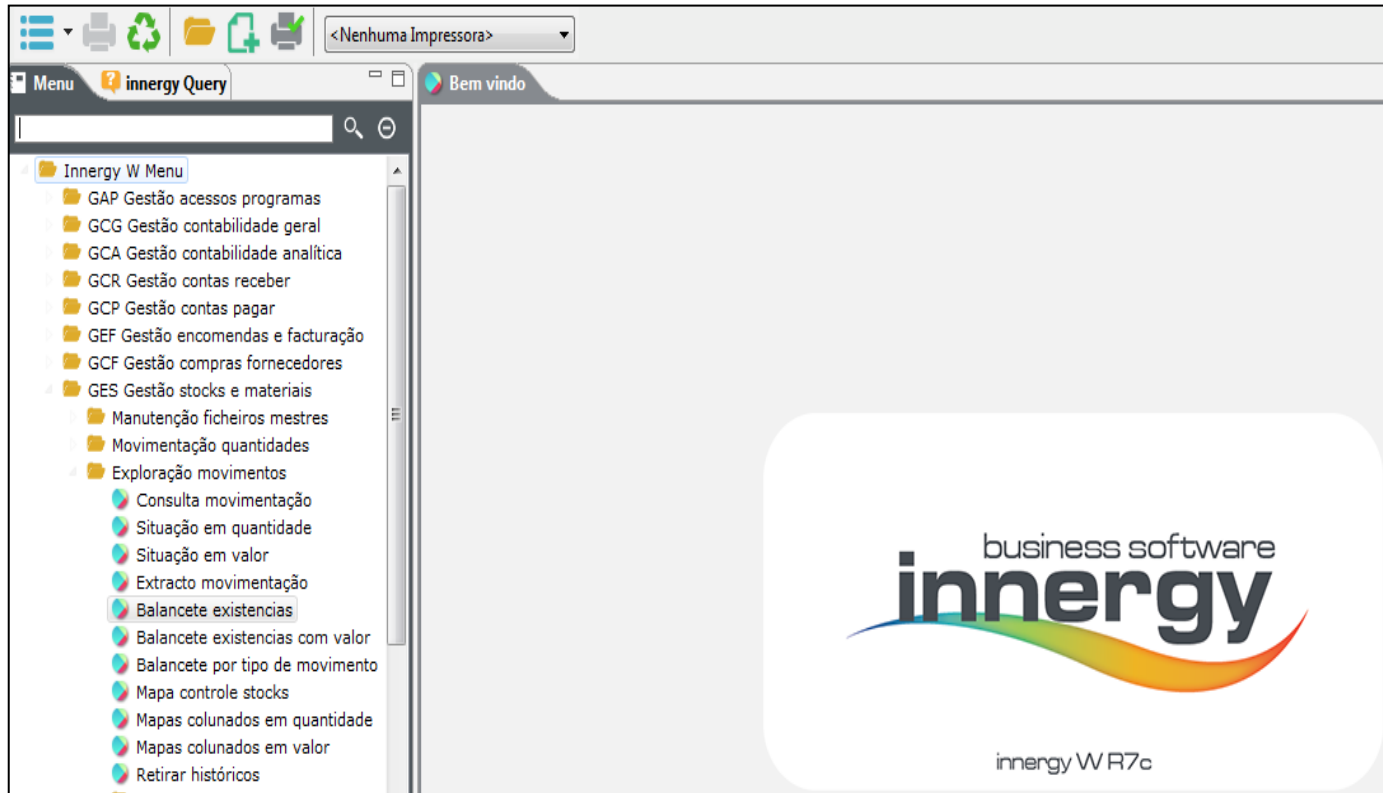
<Nenhuma Impressora>

Menu
innergy Query

Bem vindo

Innergy W Menu
GAP Gestão acessos programas
GCG Gestão contabilidade geral
GCA Gestão contabilidade analítica
GCR Gestão contas receber
GCP Gestão contas pagar
GEF Gestão encomendas e facturação
GCF Gestão compras fornecedores
GES Gestão stocks e materiais
Manutenção ficheiros mestres
Movimentação quantidades
Exploração movimentos
Consulta movimentação
Situação em quantidade
Situação em valor
Extracto movimentação
Balancete existencias
Balancete existencias com valor
Balancete por tipo de movimento
Mapa controle stocks
Mapas colunados em quantidade
Mapas colunados em valor
Retirar históricos

business software
innergy

innergy W R7c